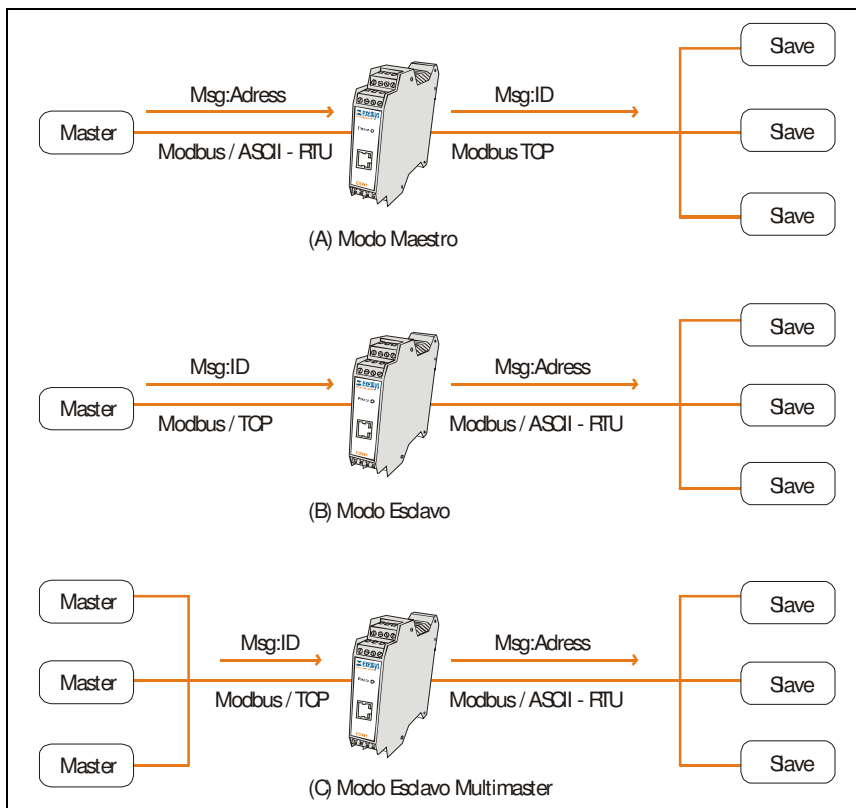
Master

Msg:Adress

Modbus / ASCII - RTU

Msg:ID

Modbus TCP

Save

Save

Save

(A) Modo Maestro

Master

Msg:ID

Modbus / TCP

Msg:Adress

Modbus / ASCII - RTU

Save

Save

Save

(B) Modo Esclavo

Master

Master

Master

Msg:ID

Modbus / TCP

Msg:Adress

Modbus / ASCII - RTU

Save

Save

Save

(C) Modo Esclavo Multimaster